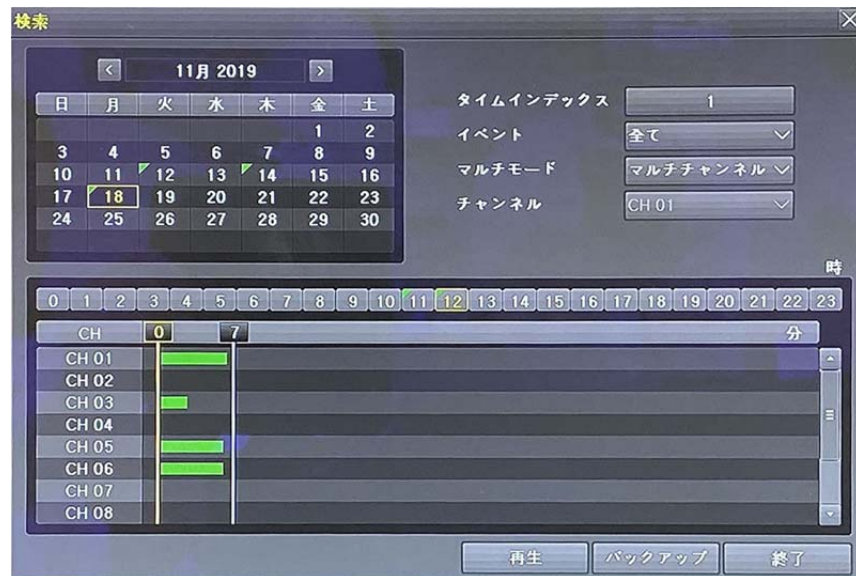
検索

< 11月 2019 >

| 日 | 月 | 火 | 水 | 木 | 金 | 土 |
|---|---|---|---|---|---|---|
| | | | | | 1 | 2 |
| 3 | 4 | 5 | 6 | 7 | 8 | 9 |
| 10 | 11 | 12 | 13 | 14 | 15 | 16 |
| 17 | 18 | 19 | 20 | 21 | 22 | 23 |
| 24 | 25 | 26 | 27 | 28 | 29 | 30 |

タイムインデックス 1
イベント 全て
マルチモード マルチチャンネル
チャンネル CH 01

時

0 1 2 3 4 5 6 7 8 9 10 11 12 13 14 15 16 17 18 19 20 21 22 23

CH 0 7 分

CH 01
CH 02
CH 03
CH 04
CH 05
CH 06
CH 07
CH 08

再生 バックアップ 終了